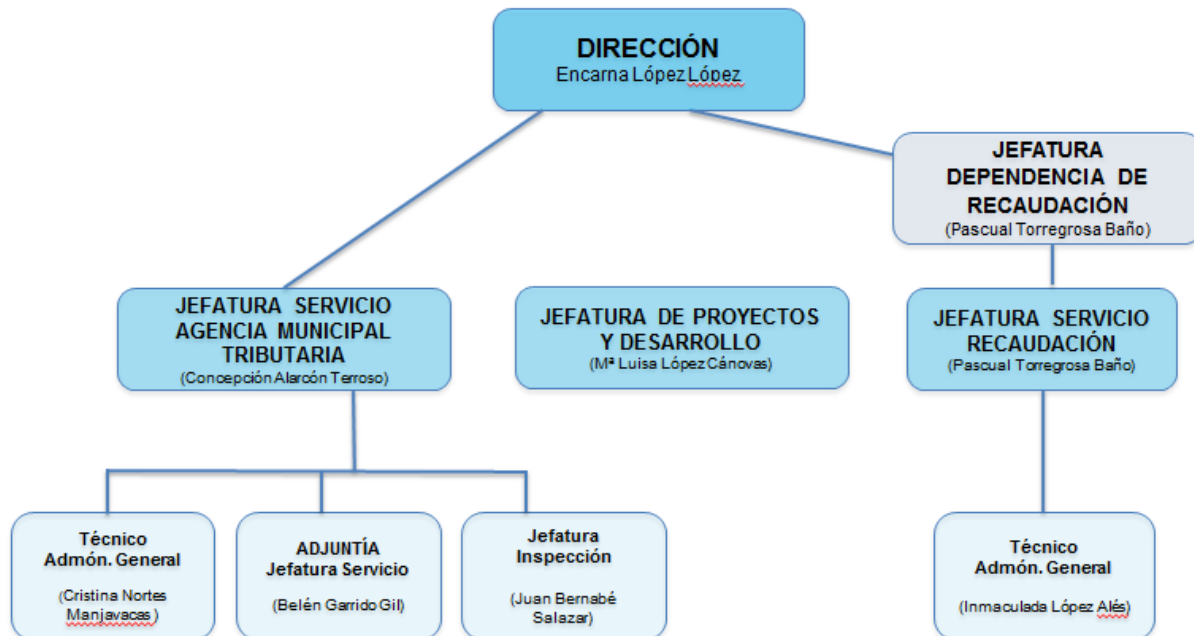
DIRECCIÓN
Encarna López López

JEFATURA DEPENDENCIA DE RECAUDACIÓN
(Pascual Torregrosa Baño)

JEFATURA SERVICIO AGENCIA MUNICIPAL TRIBUTARIA
(Concepción Alarcón Terroso)

JEFATURA DE PROYECTOS Y DESARROLLO
(Mª Luisa López Cánovas)

JEFATURA SERVICIO RECAUDACIÓN
(Pascual Torregrosa Baño)

Técnico Admón. General
(Cristina Nortes Manjavacas)

ADJUNTÍA Jefatura Servicio
(Belén Garrido Gil)

Jefatura Inspección
(Juan Bernabé Salazar)

Técnico Admón. General
(Inmaculada López Alés)